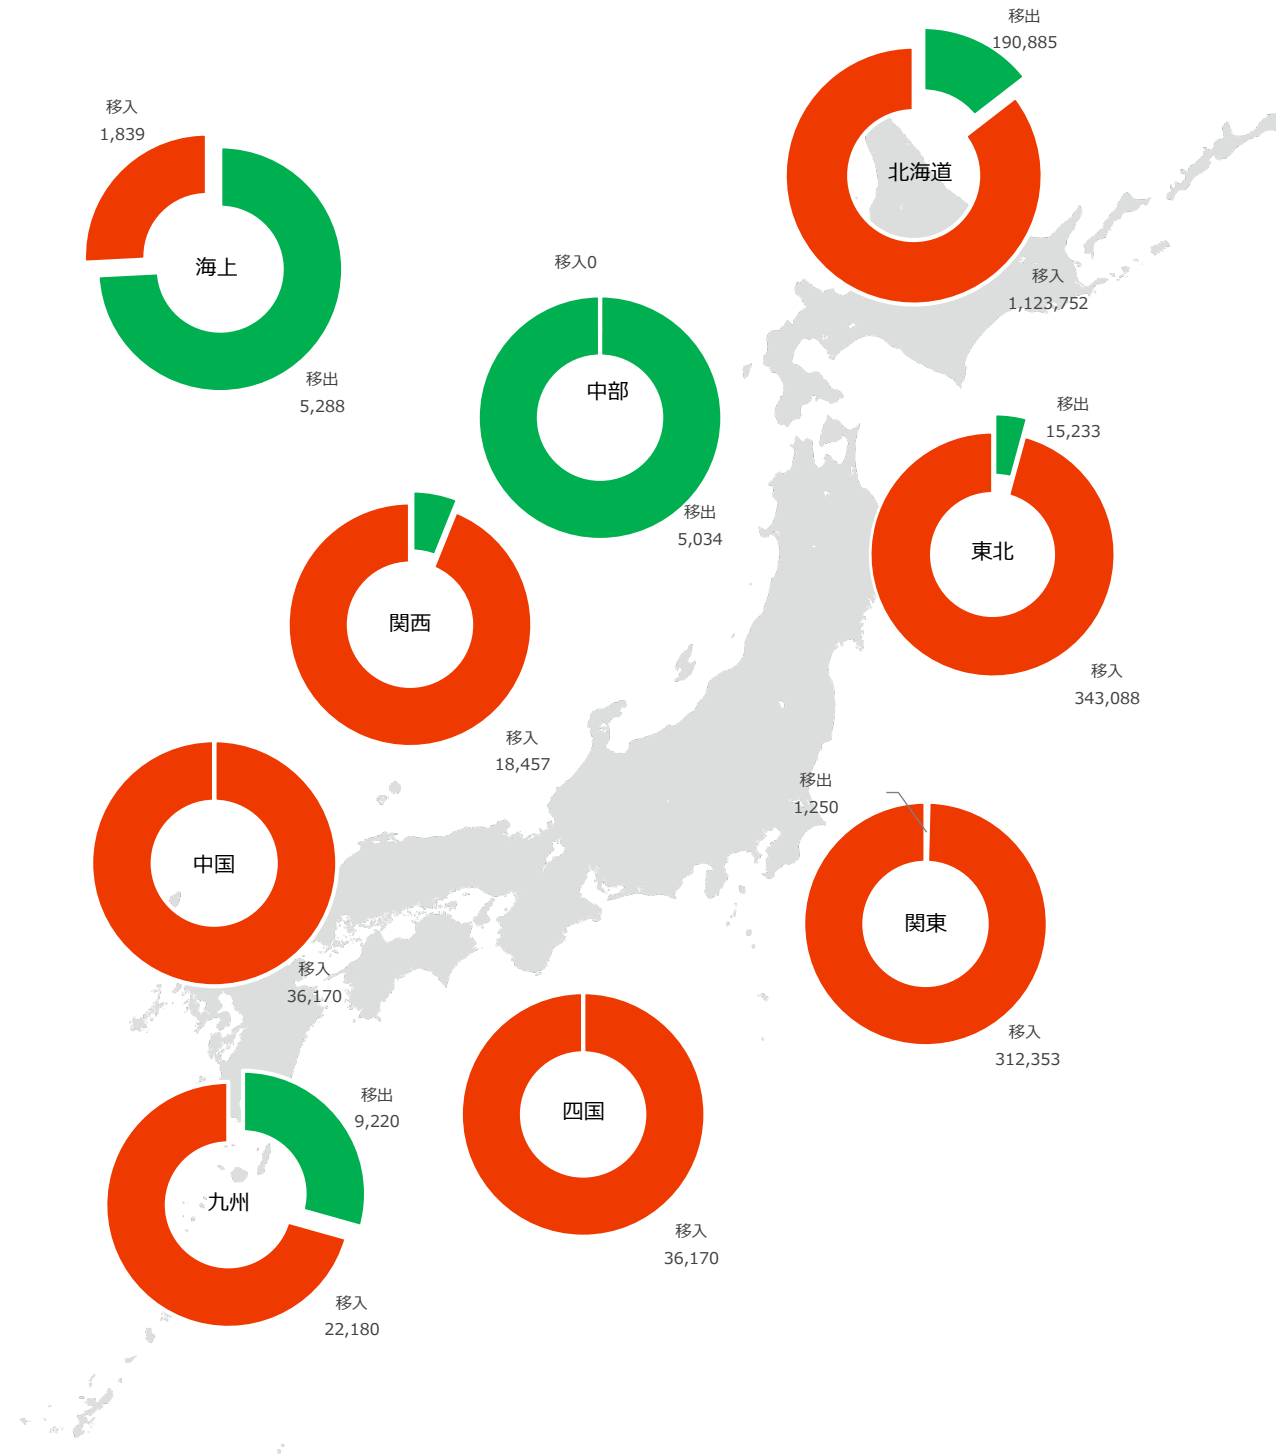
移出
190,885

北海道

移入
1,123,752

移入
1,839

海上

移出
5,288

移入0

中部

移出
5,034

移出
15,233

東北

移入
343,088

関西

移入
18,457

中国

移入
36,170

移出
1,250

関東

移入
312,353

移出
9,220

九州

移入
22,180

四国

移入
36,170